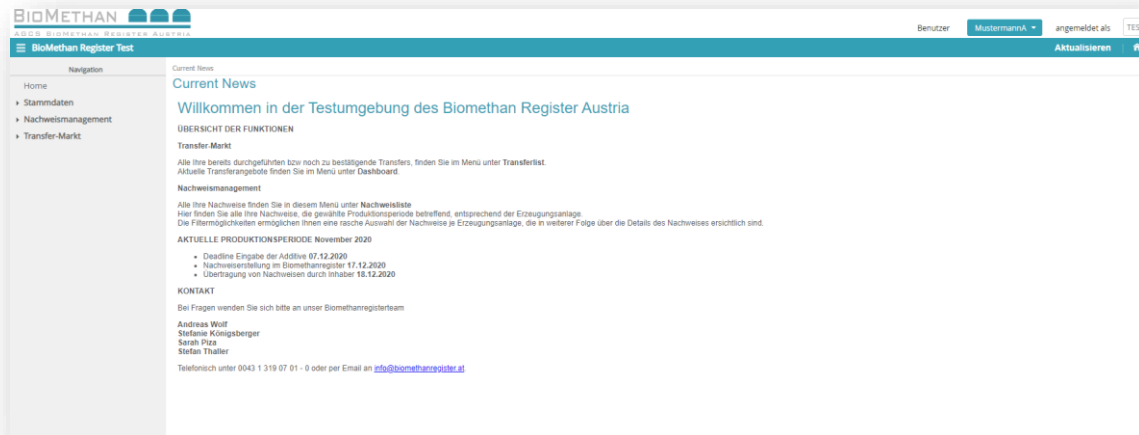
BIOMETHAN
AGCS BIOMETHAN REGISTER AUSTRIA

Benutzer MustermannA angemeldet als TES

BioMethan Register Test

Aktualisieren

Navigation
Home
Stammdaten
Nachweismanagement
Transfer-Markt

Current News

Current News

Willkommen in der Testumgebung des Biomethan Register Austria

ÜBERSICHT DER FUNKTIONEN

Transfer-Markt

Alle Ihre bereits durchgeführten bzw noch zu bestätigende Transfers, finden Sie im Menü unter Transferlist.
Aktuelle Transferangebote finden Sie im Menü unter Dashboard.

Nachweismanagement

Alle Ihre Nachweise finden Sie in diesem Menü unter Nachweisliste
Hier finden Sie alle Ihre Nachweise, die gewählte Produktionsperiode betreffend, entsprechend der Erzeugungsanlage.
Die Filtermöglichkeiten ermöglichen Ihnen eine rasche Auswahl der Nachweise je Erzeugungsanlage, die in weiterer Folge über die Details des Nachweises ersichtlich sind.

AKTUELLE PRODUKTIONSPERIODE November 2020

- Deadline Eingabe der Additive 07.12.2020
- Nachweiserstellung im Biomethanregister 17.12.2020
- Übertragung von Nachweisen durch Inhaber 18.12.2020

KONTAKT

Bei Fragen wenden Sie sich bitte an unser Biomethanregisterteam

Andreas Wolf
Stefanie Königsberger
Sarah Piza
Stefan Thaller

Telefonisch unter 0043 1 319 07 01 - 0 oder per Email an info@biomethanregister.at.